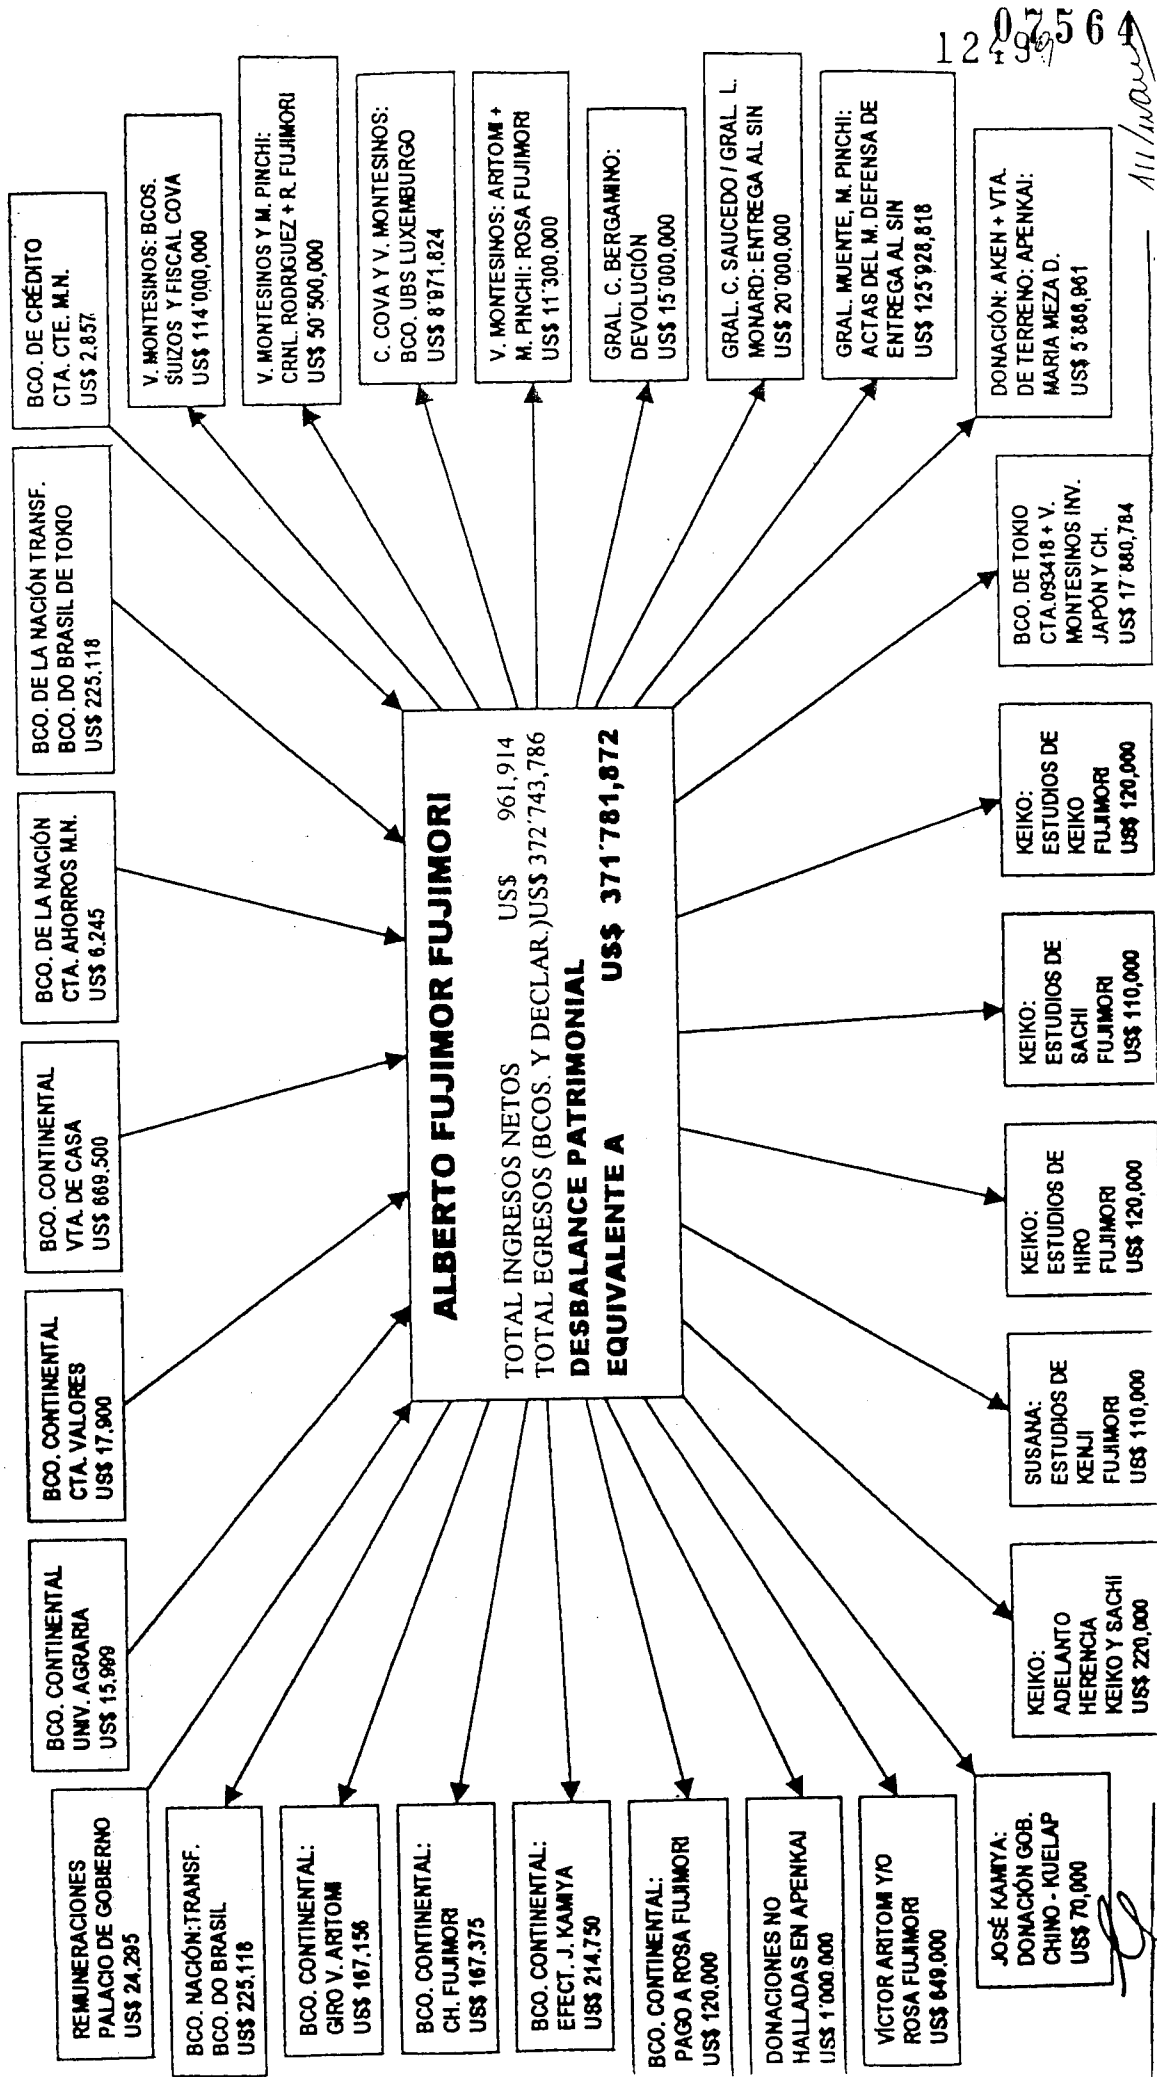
12497564

ALBERTO FUJIMOR FUJIMORI

TOTAL INGRESOS NETOS US$ 961,914
TOTAL EGRESOS (BCOS. Y DECLAR.)US$ 372'743,786
DESBALANCE PATRIMONIAL
EQUIVALENTE A US$ 371'781,872

BCO. DE CRÉDITO CTA. CTE. M.N. US$ 2,857

V. MONTESINOS: BCOS. SUIZOS Y FISCAL COVA US$ 114'000,000

V. MONTESINOS Y M. PINCHI: CRNL. RODRIGUEZ + R. FUJIMORI US$ 50'500,000

C. COVA Y V. MONTESINOS: BCO. UBS LUXEMBURGO US$ 8'971,824

V. MONTESINOS: ARITOMI + M. PINCHI: ROSA FUJIMORI US$ 11'300,000

GRAL. C. BERGAMINO: DEVOLUCIÓN US$ 15'000,000

GRAL. C. SAUCEDO / GRAL. L. MONARD: ENTREGA AL SIN US$ 20'000,000

GRAL. MUENTE, M. PINCHI: ACTAS DEL M. DEFENSA DE ENTREGA AL SIN US$ 125'928,818

DONACIÓN: AKEN + VTA. DE TERRENO: APENKAI: MARIA MEZA D. US$ 5'868,961

BCO. DE LA NACIÓN TRANSF. BCO. DO BRASIL DE TOKIO US$ 225,118

BCO. DE TOKIO CTA.093418 + V. MONTESINOS INV. JAPÓN Y CH. US$ 17'880,784

BCO. DE LA NACIÓN CTA. AHORROS M.N. US$ 6,245

KEIKO: ESTUDIOS DE KEIKO FUJIMORI US$ 120,000

BCO. CONTINENTAL VTA. DE CASA US$ 669,500

KEIKO: ESTUDIOS DE SACHI FUJIMORI US$ 110,000

BCO. CONTINENTAL CTA. VALORES US$ 17,900

KEIKO: ESTUDIOS DE HIRO FUJIMORI US$ 120,000

BCO. CONTINENTAL UNIV. AGRARIA US$ 15,999

SUSANA: ESTUDIOS DE KENJI FUJIMORI US$ 110,000

KEIKO: ADELANTO HERENCIA KEIKO Y SACHI US$ 220,000

REMUNERACIONES PALACIO DE GOBIERNO US$ 24,295

BCO. NACIÓN:TRANSF. BCO. DO BRASIL US$ 225,118

BCO. CONTINENTAL: GIRO V. ARITOMI US$ 167,156

BCO. CONTINENTAL: CH. FUJIMORI US$ 167,375

BCO. CONTINENTAL: EFECT. J. KAMIYA US$ 214,750

BCO. CONTINENTAL: PAGO A ROSA FUJIMORI US$ 120,000

DONACIONES NO HALLADAS EN APENKAI US$ 1'000,000

VÍCTOR ARITOMI Y/O ROSA FUJIMORI US$ 649,000

JOSÉ KAMIYA: DONACIÓN GOB. CHINO - KUELAP US$ 70,000